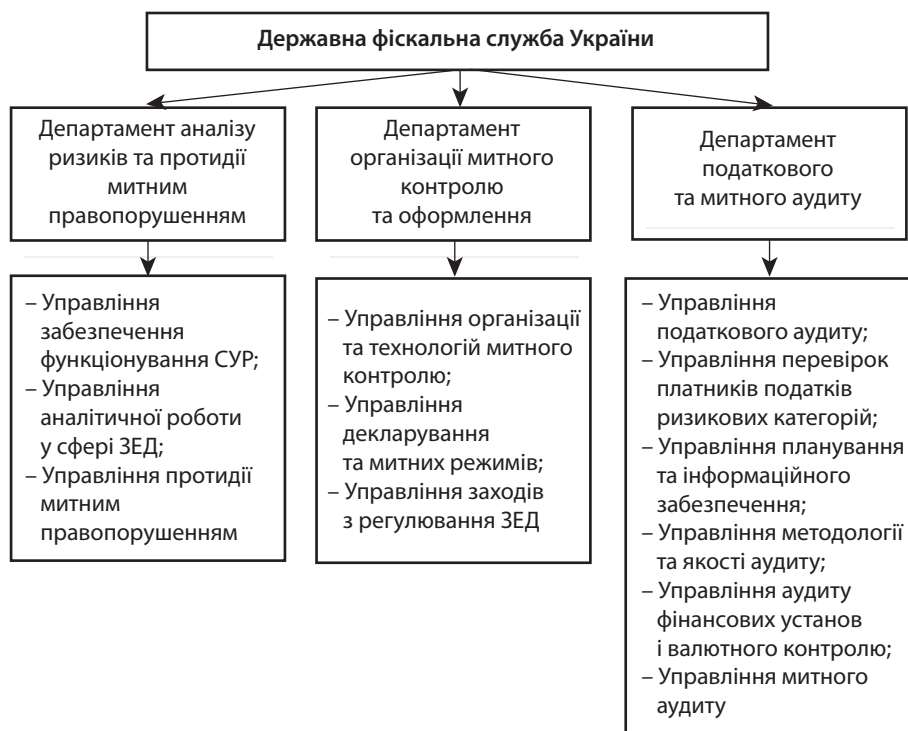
Державна фіскальна служба України

Департамент аналізу ризиків та протидії митним правопорушенням

Департамент організації митного контролю та оформлення

Департамент податкового та митного аудиту

– Управління забезпечення функціонування СУР;
– Управління аналітичної роботи у сфері ЗЕД;
– Управління протидії митним правопорушенням

– Управління організації та технологій митного контролю;
– Управління декларування та митних режимів;
– Управління заходів з регулювання ЗЕД

– Управління податкового аудиту;
– Управління перевірок платників податків ризикових категорій;
– Управління планування та інформаційного забезпечення;
– Управління методології та якості аудиту;
– Управління аудиту фінансових установ і валютного контролю;
– Управління митного аудиту